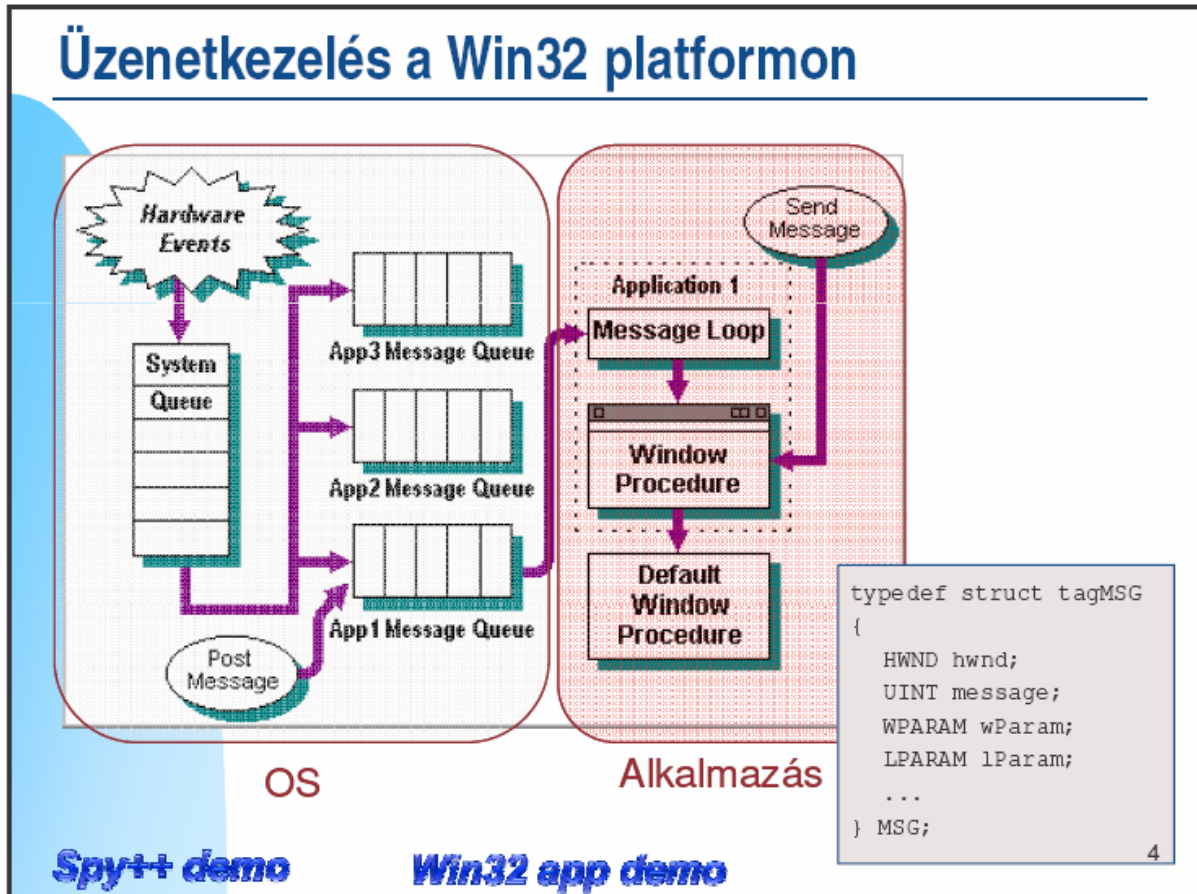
Üzenetkezelés a Win32 platformon

Hardware Events

System Queue

App3 Message Queue

App2 Message Queue

App1 Message Queue

Post Message

Send Message

Application 1

Message Loop

Window Procedure

Default Window Procedure

OS

Alkalmazás

typedef struct tagMSG
{
HWND hwnd;
UINT message;
WPARAM wParam;
LPARAM lParam;
...
} MSG;

Spy++ demo

Win32 app demo

4